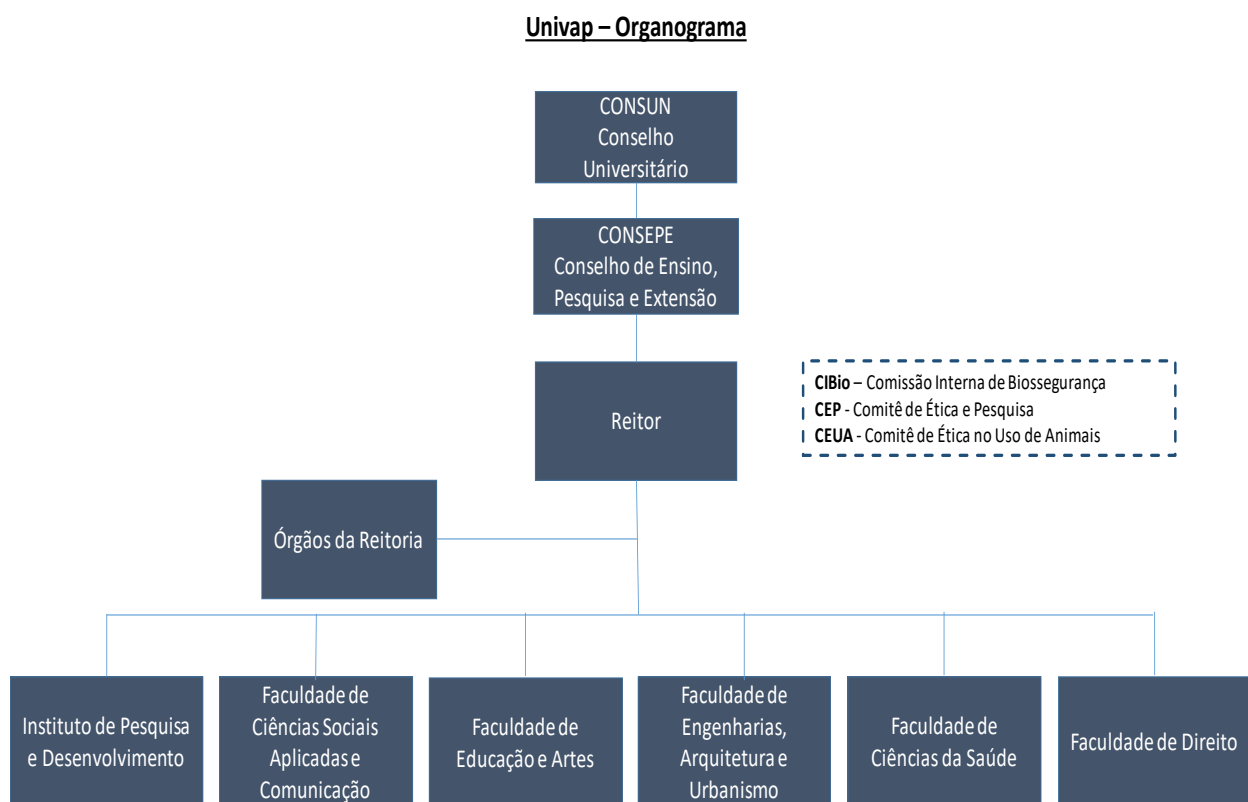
Univap – Organograma

CONSUN
Conselho
Universitário

CONSEPE
Conselho de Ensino,
Pesquisa e Extensão

Reitor

CIBio – Comissão Interna de Biossegurança
CEP - Comitê de Ética e Pesquisa
CEUA - Comitê de Ética no Uso de Animais

Órgãos da Reitoria

Instituto de Pesquisa e Desenvolvimento

Faculdade de Ciências Sociais Aplicadas e Comunicação

Faculdade de Educação e Artes

Faculdade de Engenharias, Arquitetura e Urbanismo

Faculdade de Ciências da Saúde

Faculdade de Direito